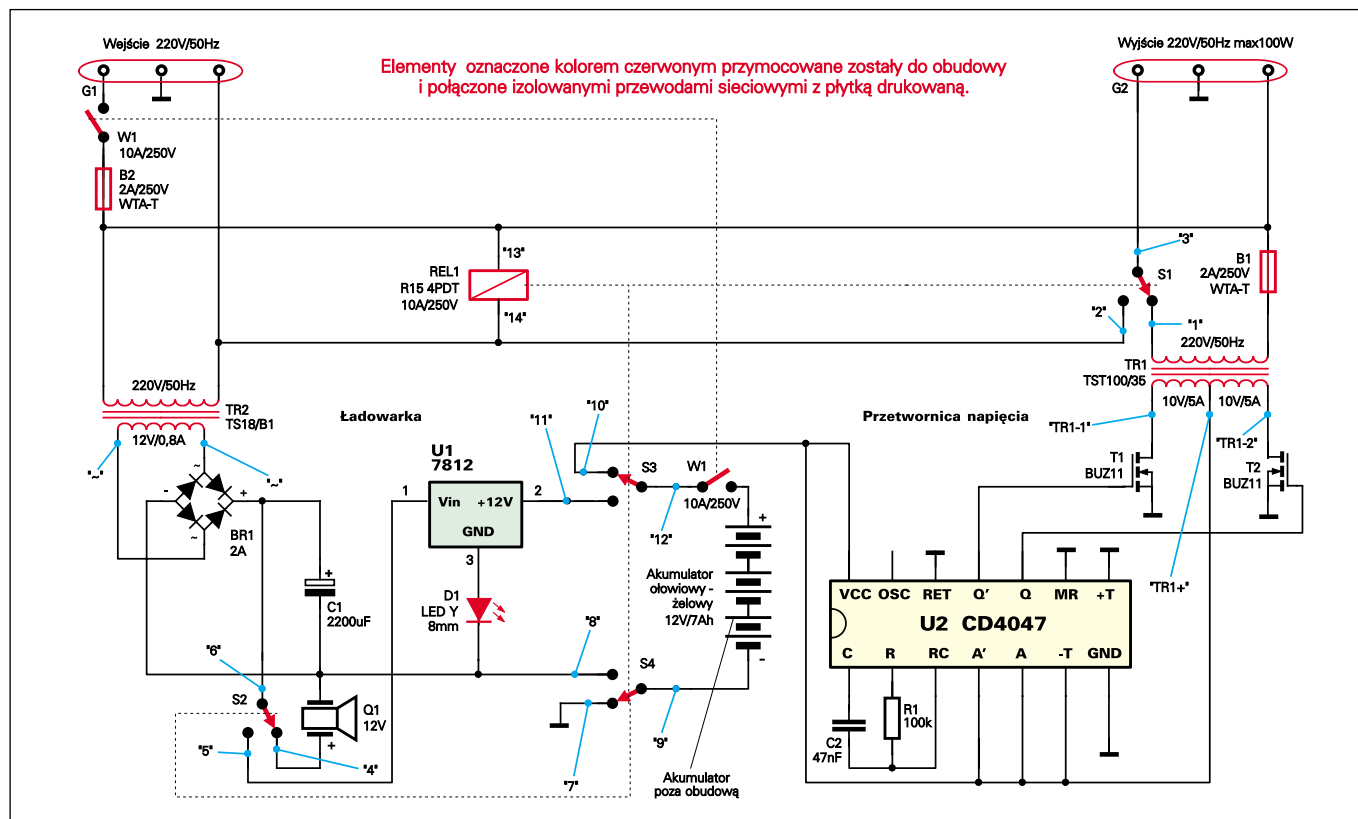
Wejście 220V/50Hz

Elementy oznaczone kolorem czerwonym przymocowane zostały do obudowy i połączone izolowanymi przewodami sieciowymi z płytką drukowaną.

Wyjście 220V/50Hz max100W

G1

G2

W1
10A/250V

B2
2A/250V
WTA-T

"3"

B1
2A/250V
WTA-T

"13"

REL1
R15 4PDT
10A/250V

"14"

S1

"2"

"1"

220V/50Hz

TR1
TST100/35

220V/50Hz

TR2
TS18/B1

Ładowarka

"11"

"10"

Przetwornica napięcia

"TR1-1"

10V/5A

10V/5A

"TR1-2"

12V/0,8A

"~"

"~"

U1
7812

S3

W1
10A/250V

T1
BUZ11

T2
BUZ11

1

Vin

+12V

2

GND

3

"12"

BR1
2A

C1
2200uF

D1
LED Y
8mm

Akumulator ołowiowy - żelowy
12V/7Ah

"TR1+"

VCC OSC RET Q' Q MR +T

U2 CD4047

C R RC A' A -T GND

"6"

"8"

S4

S2

Q1
12V

"5"

"4"

"7"

"9"

Akumulator poza obudową

R1
100k

C2
47nF